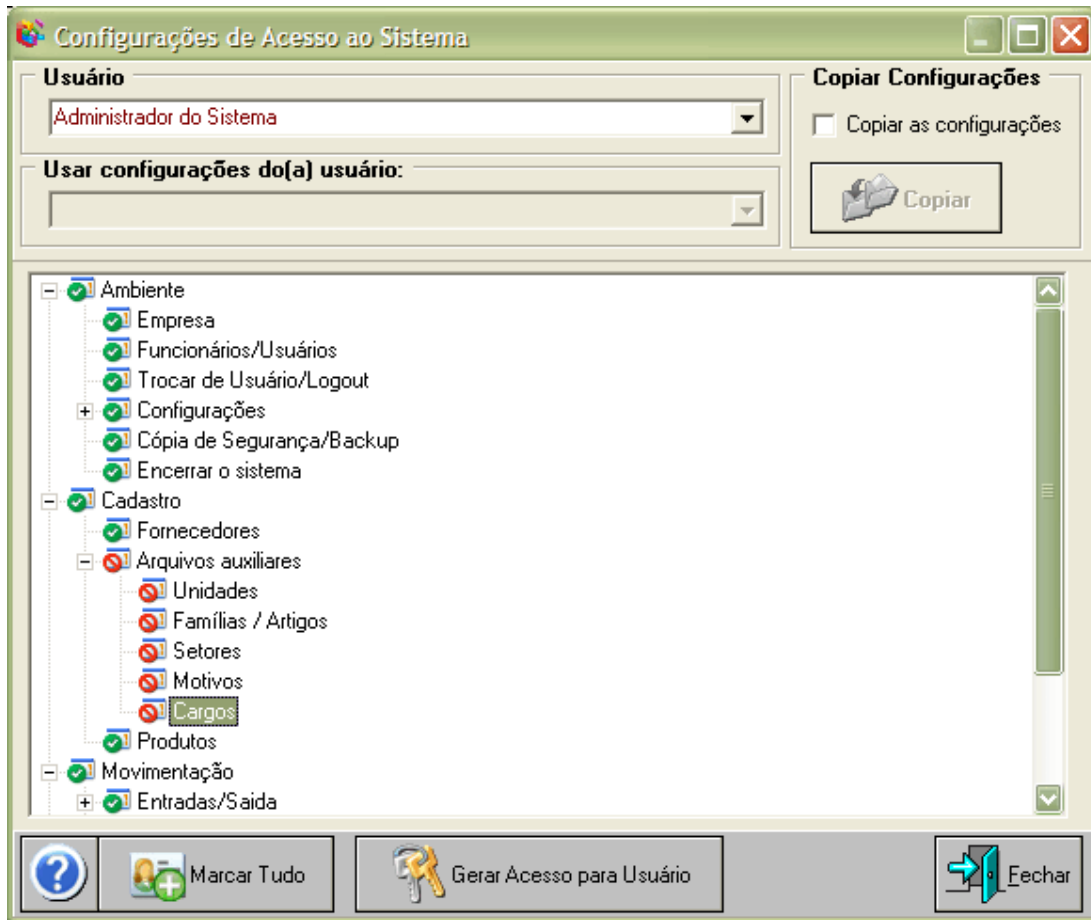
Configurações de Acesso ao Sistema

Usuário
Administrador do Sistema

Copiar Configurações
Copiar as configurações
Copiar

Usar configurações do(a) usuário:

Ambiente
Empresa
Funcionários/Usuários
Trocar de Usuário/Logout
Configurações
Cópia de Segurança/Backup
Encerrar o sistema
Cadastro
Fornecedores
Arquivos auxiliares
Unidades
Famílias / Artigos
Setores
Motivos
Cargos
Produtos
Movimentação
Entradas/Saida

Marcar Tudo
Gerar Acesso para Usuário
Fechar